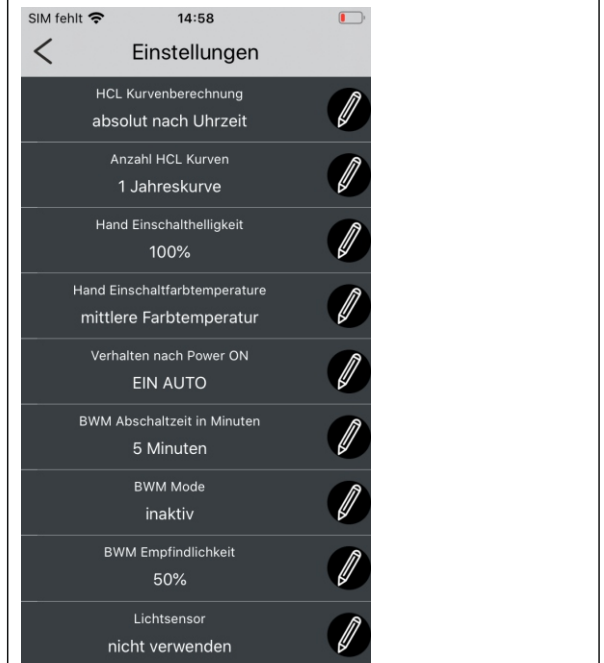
SIM fehlt 14:58

<

Einstellungen

HCL Kurvenberechnung
absolut nach Uhrzeit

Anzahl HCL Kurven
1 Jahreskurve

Hand Einschalthelligkeit
100%

Hand Einschaltfarbtemperature
mittlere Farbtemperatur

Verhalten nach Power ON
EIN AUTO

BWM Abschaltzeit in Minuten
5 Minuten

BWM Mode
inaktiv

BWM Empfindlichkeit
50%

Lichtsensor
nicht verwenden